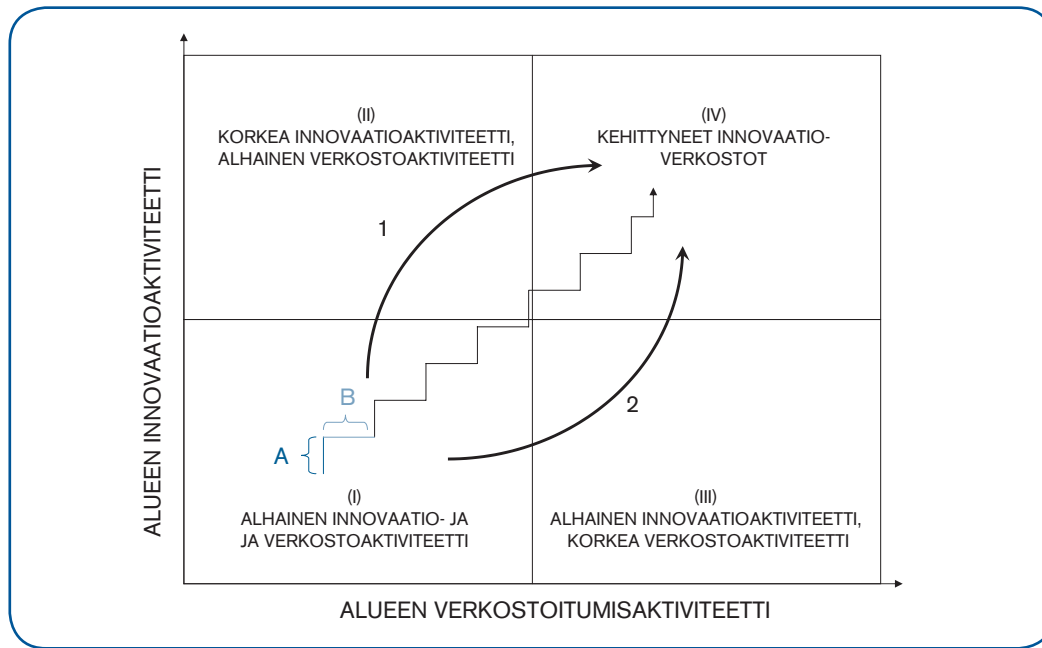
ALUEEN INNOVAATIOAKTIVITEETTI

(II)
KORKEA INNOVAATIOAKTIVITEETTI, ALHAINEN VERKOSTOAKTIVITEETTI

(IV)
KEHITTYNEET INNOVAATIOVERKOSTOT

1

B

A

2

(I)
ALHAINEN INNOVAATIO- JA JA VERKOSTOAKTIVITEETTI

(III)
ALHAINEN INNOVAATIOAKTIVITEETTI, KORKEA VERKOSTOAKTIVITEETTI

ALUEEN VERKOSTOITUMISAKTIVITEETTI